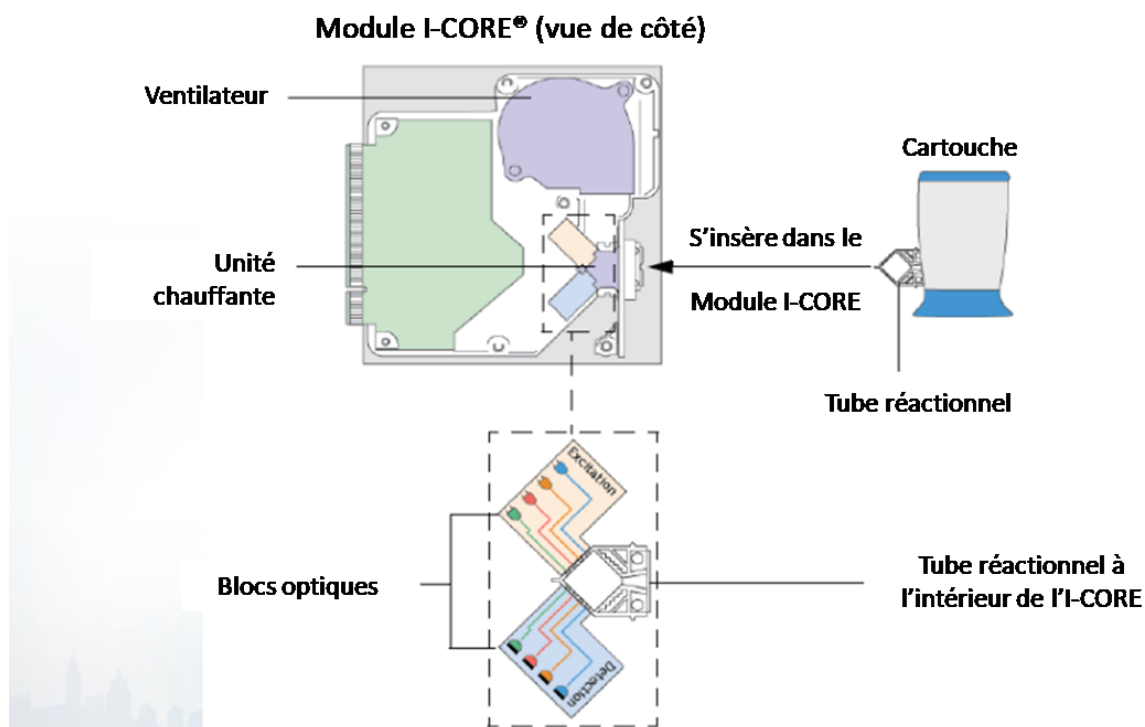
Module I-CORE® (vue de côté)

Ventilateur

Cartouche

S'insère dans le

Module I-CORE

Unité chauffante

Tube réactionnel

Excitation

Blocs optiques

Tube réactionnel à l'intérieur de l'I-CORE

Detection